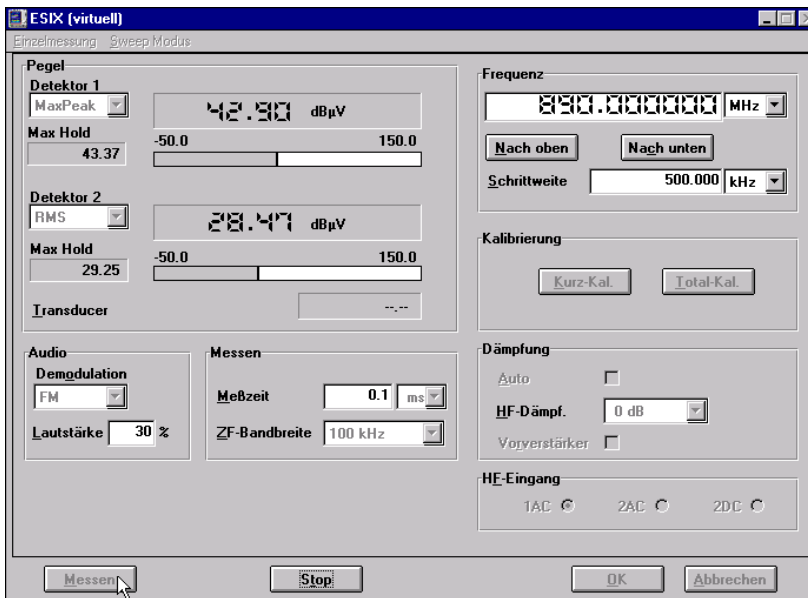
ESIX (virtuell)

Einzelmessung Sweep Modus

Pegel

Detektor 1

MaxPeak

42.90 dBµV

Max Hold

43.37

-50.0 150.0

Detektor 2

RMS

28.47 dBµV

Max Hold

29.25

-50.0 150.0

Transducer

--.--

Frequenz

890.000000 MHz

Nach oben

Nach unten

Schrittweite 500.000 kHz

Kalibrierung

Kurz-Kal.

Total-Kal.

Audio

Demodulation

FM

Lautstärke 30 %

Messen

Meßzeit 0.1 ms

ZF-Bandbreite 100 kHz

Dämpfung

Auto

HF-Dämpf. 0 dB

Vorverstärker

HF-Eingang

1AC 2AC 2DC

Messen

Stop

OK

Abbrechen